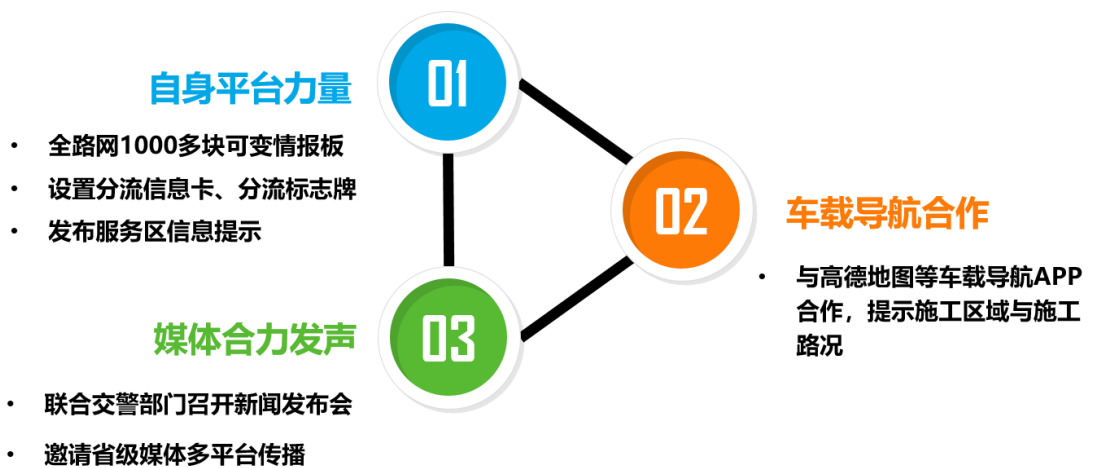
自身平台力量

01

- 全路网1000多块可变情报板
- 设置分流信息卡、分流标志牌
- 发布服务区信息提示

02

车载导航合作

- 与高德地图等车载导航APP合作，提示施工区域与施工路况

03

媒体合力发声

- 联合交警部门召开新闻发布会
- 邀请省级媒体多平台传播